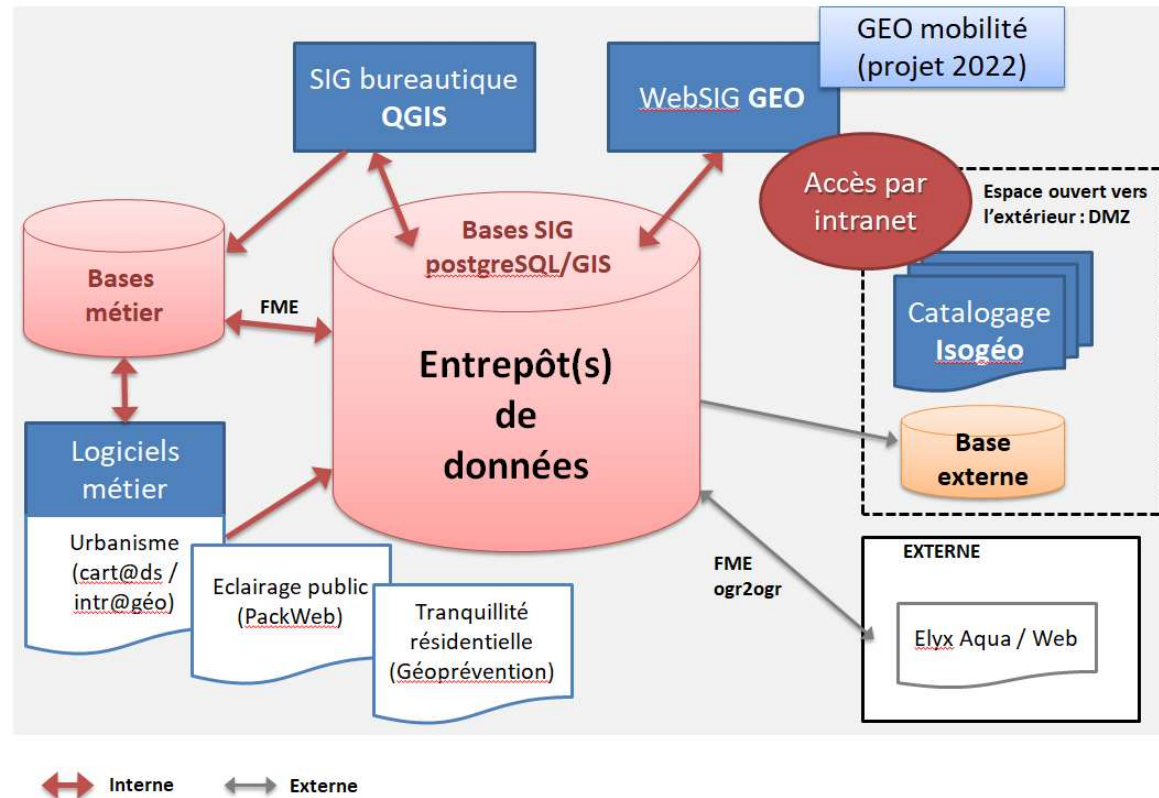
SIG bureautique
QGIS

WebSIG GEO

GEO mobilité
(projet 2022)

Accès par intranet

Espace ouvert vers l'extérieur : DMZ

Bases métier

FME

Bases SIG
postgreSQL/GIS

Entrepôt(s)
de
données

Catalogage
Isogéo

Base externe

Logiciels métier

Urbanisme (cart@ds / intr@géo)

Eclairage public (PackWeb)

Tranquillité résidentielle (Géoprévention)

FME
ogr2ogr

EXTERNE

Elyx Aqua / Web

Interne
Externe